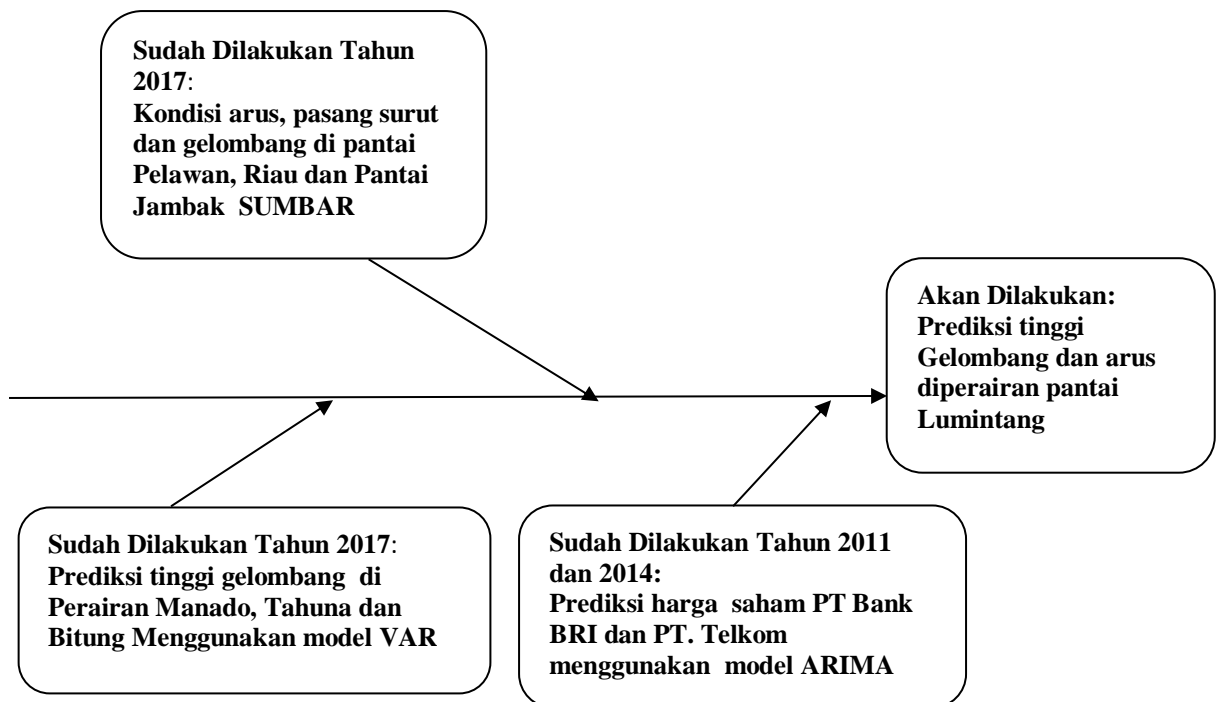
Sudah Dilakukan Tahun 2017:
Kondisi arus, pasang surut dan gelombang di pantai Pelawan, Riau dan Pantai Jambak SUMBAR

Akan Dilakukan:
Prediksi tinggi Gelombang dan arus diperairan pantai Lumintang

Sudah Dilakukan Tahun 2017:
Prediksi tinggi gelombang di Perairan Manado, Tahuna dan Bitung Menggunakan model VAR

Sudah Dilakukan Tahun 2011 dan 2014:
Prediksi harga saham PT Bank BRI dan PT. Telkom menggunakan model ARIMA